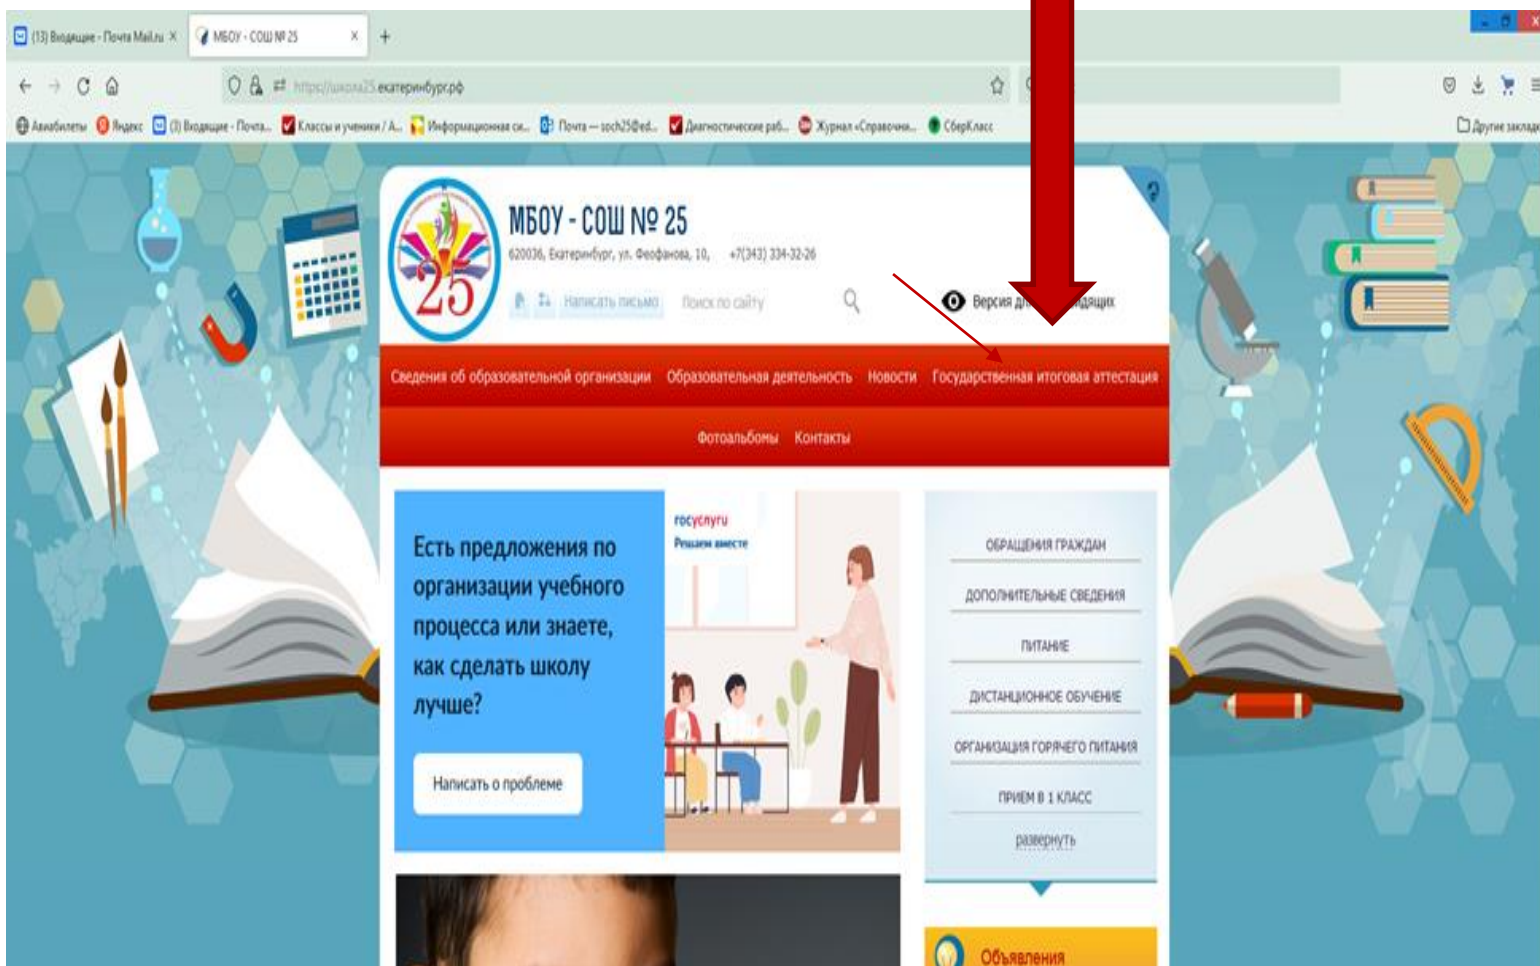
(13) Входящие - Почта Mail.ru ×
МБОУ - СОШ № 25 ×
+

https://школа25.екатеринбург.рф

Авиабилеты
Яндекс
(3) Входящие - Почта...
Классы и ученики / А...
Информационная си...
Почта — soch25@ed...
Диагностические раб...
Журнал «Справочни...
СберКласс
Другие закладки

25

МБОУ - СОШ № 25

620036, Екатеринбург, ул. Феофанова, 10, +7(343) 334-32-26

Написать письмо
Поиск по сайту

Версия дл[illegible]ящих

Сведения об образовательной организации
Образовательная деятельность
Новости
Государственная итоговая аттестация
Фотоальбомы
Контакты

Есть предложения по организации учебного процесса или знаете, как сделать школу лучше?

Написать о проблеме

госуслуги
Решаем вместе

ОБРАЩЕНИЯ ГРАЖДАН
ДОПОЛНИТЕЛЬНЫЕ СВЕДЕНИЯ
ПИТАНИЕ
ДИСТАНЦИОННОЕ ОБУЧЕНИЕ
ОРГАНИЗАЦИЯ ГОРЯЧЕГО ПИТАНИЯ
ПРИЕМ В 1 КЛАСС
развернуть

Объявления